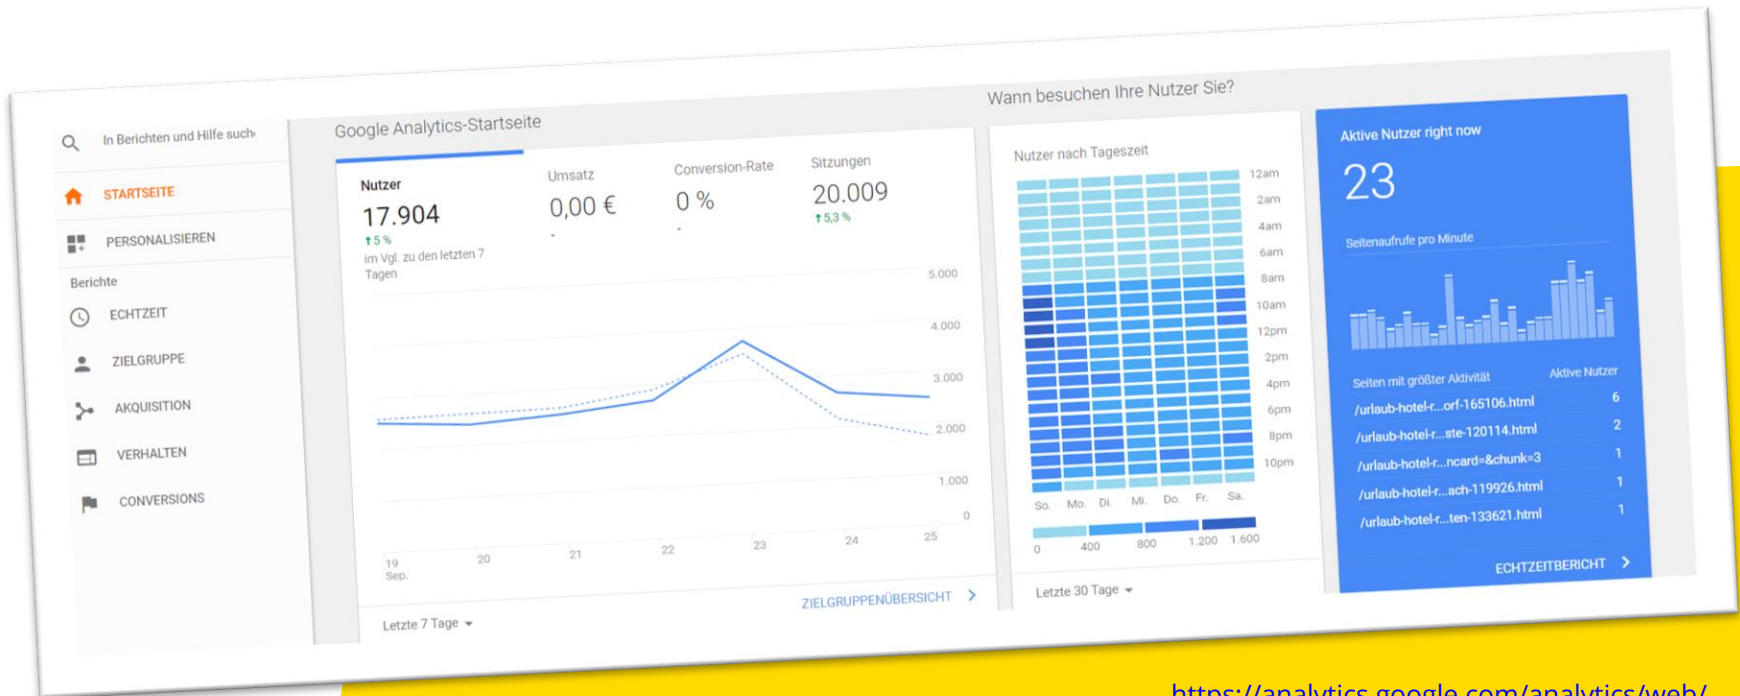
In Berichten und Hilfe such

STARTSEITE

PERSONALISIEREN

Berichte

ECHTZEIT

ZIELGRUPPE

AKQUISITION

VERHALTEN

CONVERSIONS

Google Analytics-Startseite

Nutzer
17.904
↑5 %
im Vgl. zu den letzten 7 Tagen

Umsatz
0,00 €
-

Conversion-Rate
0 %
-

Sitzungen
20.009
↑5,3 %

5.000
4.000
3.000
2.000
1.000
0

19 Sep.
20
21
22
23
24
25

Letzte 7 Tage

ZIELGRUPPENÜBERSICHT

Wann besuchen Ihre Nutzer Sie?

Nutzer nach Tageszeit

12am
2am
4am
6am
8am
10am
12pm
2pm
4pm
6pm
8pm
10pm

So.
Mo.
Di.
Mi.
Do.
Fr.
Sa.

0
400
800
1.200
1.600

Letzte 30 Tage

Aktive Nutzer right now
23
Seitenaufrufe pro Minute

Seiten mit größter Aktivität
Aktive Nutzer

| | |
|---|---|
| /urlaub-hotel-r...orf-165106.html | 6 |
| /urlaub-hotel-r...ste-120114.html | 2 |
| /urlaub-hotel-r...ncard=&chunk=3 | 1 |
| /urlaub-hotel-r...ach-119926.html | 1 |
| /urlaub-hotel-r...ten-133621.html | 1 |

ECHTZEITBERICHT

https://analytics.google.com/analytics/web/